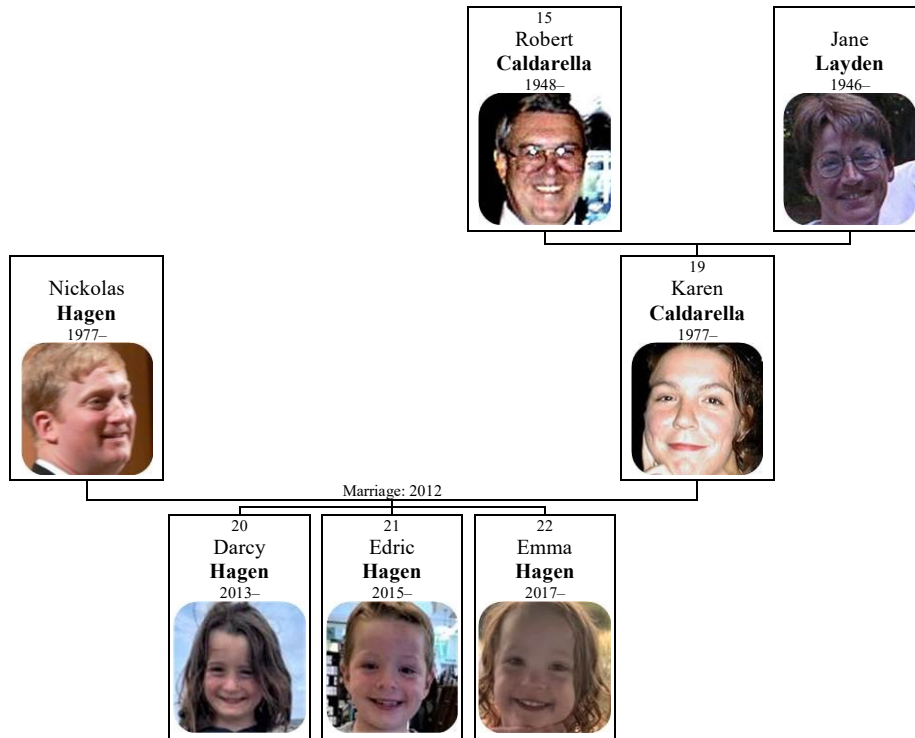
15
Robert
**Caldarella**
1948–

Jane
**Layden**
1946–

Nickolas
**Hagen**
1977–

19
Karen
**Caldarella**
1977–

Marriage: 2012

20
Darcy
**Hagen**
2013–

21
Edric
**Hagen**
2015–

22
Emma
**Hagen**
2017–